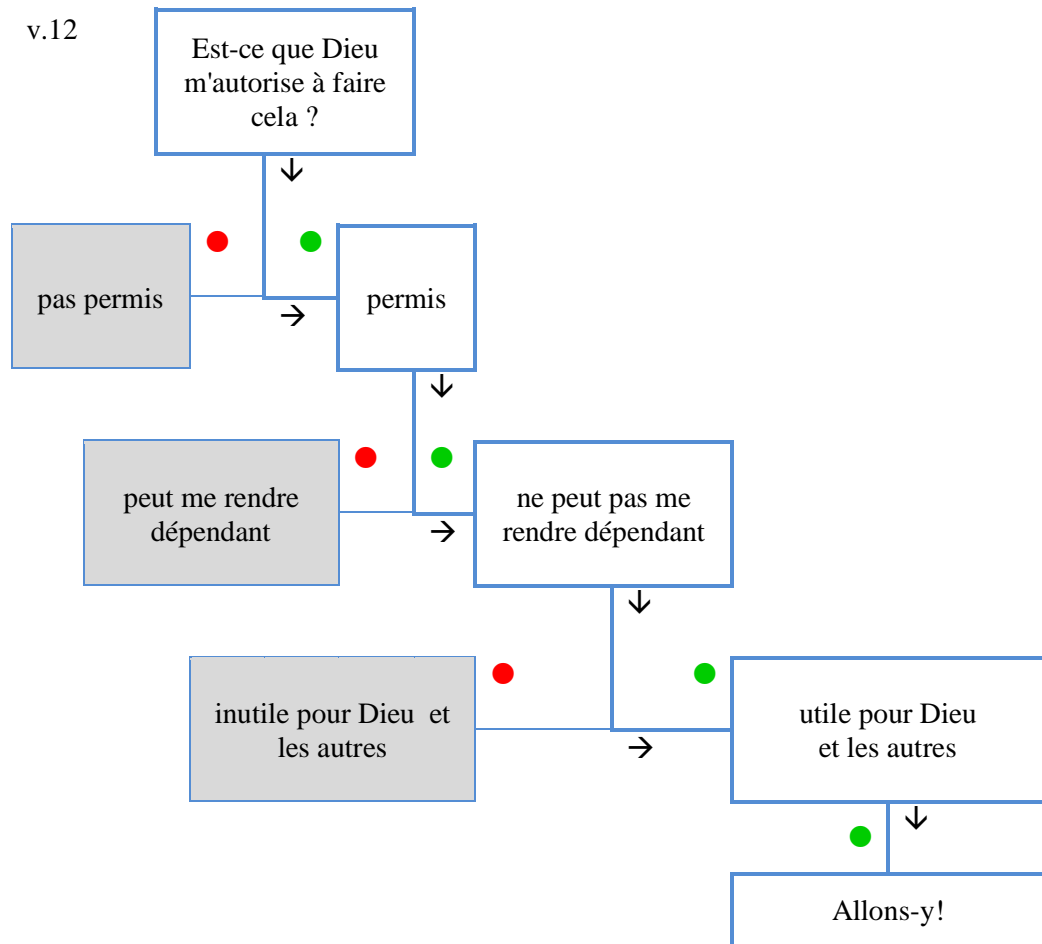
v.12

Est-ce que Dieu m'autorise à faire cela ?

pas permis

permis

peut me rendre dépendant

ne peut pas me rendre dépendant

inutile pour Dieu et les autres

utile pour Dieu et les autres

Allons-y!